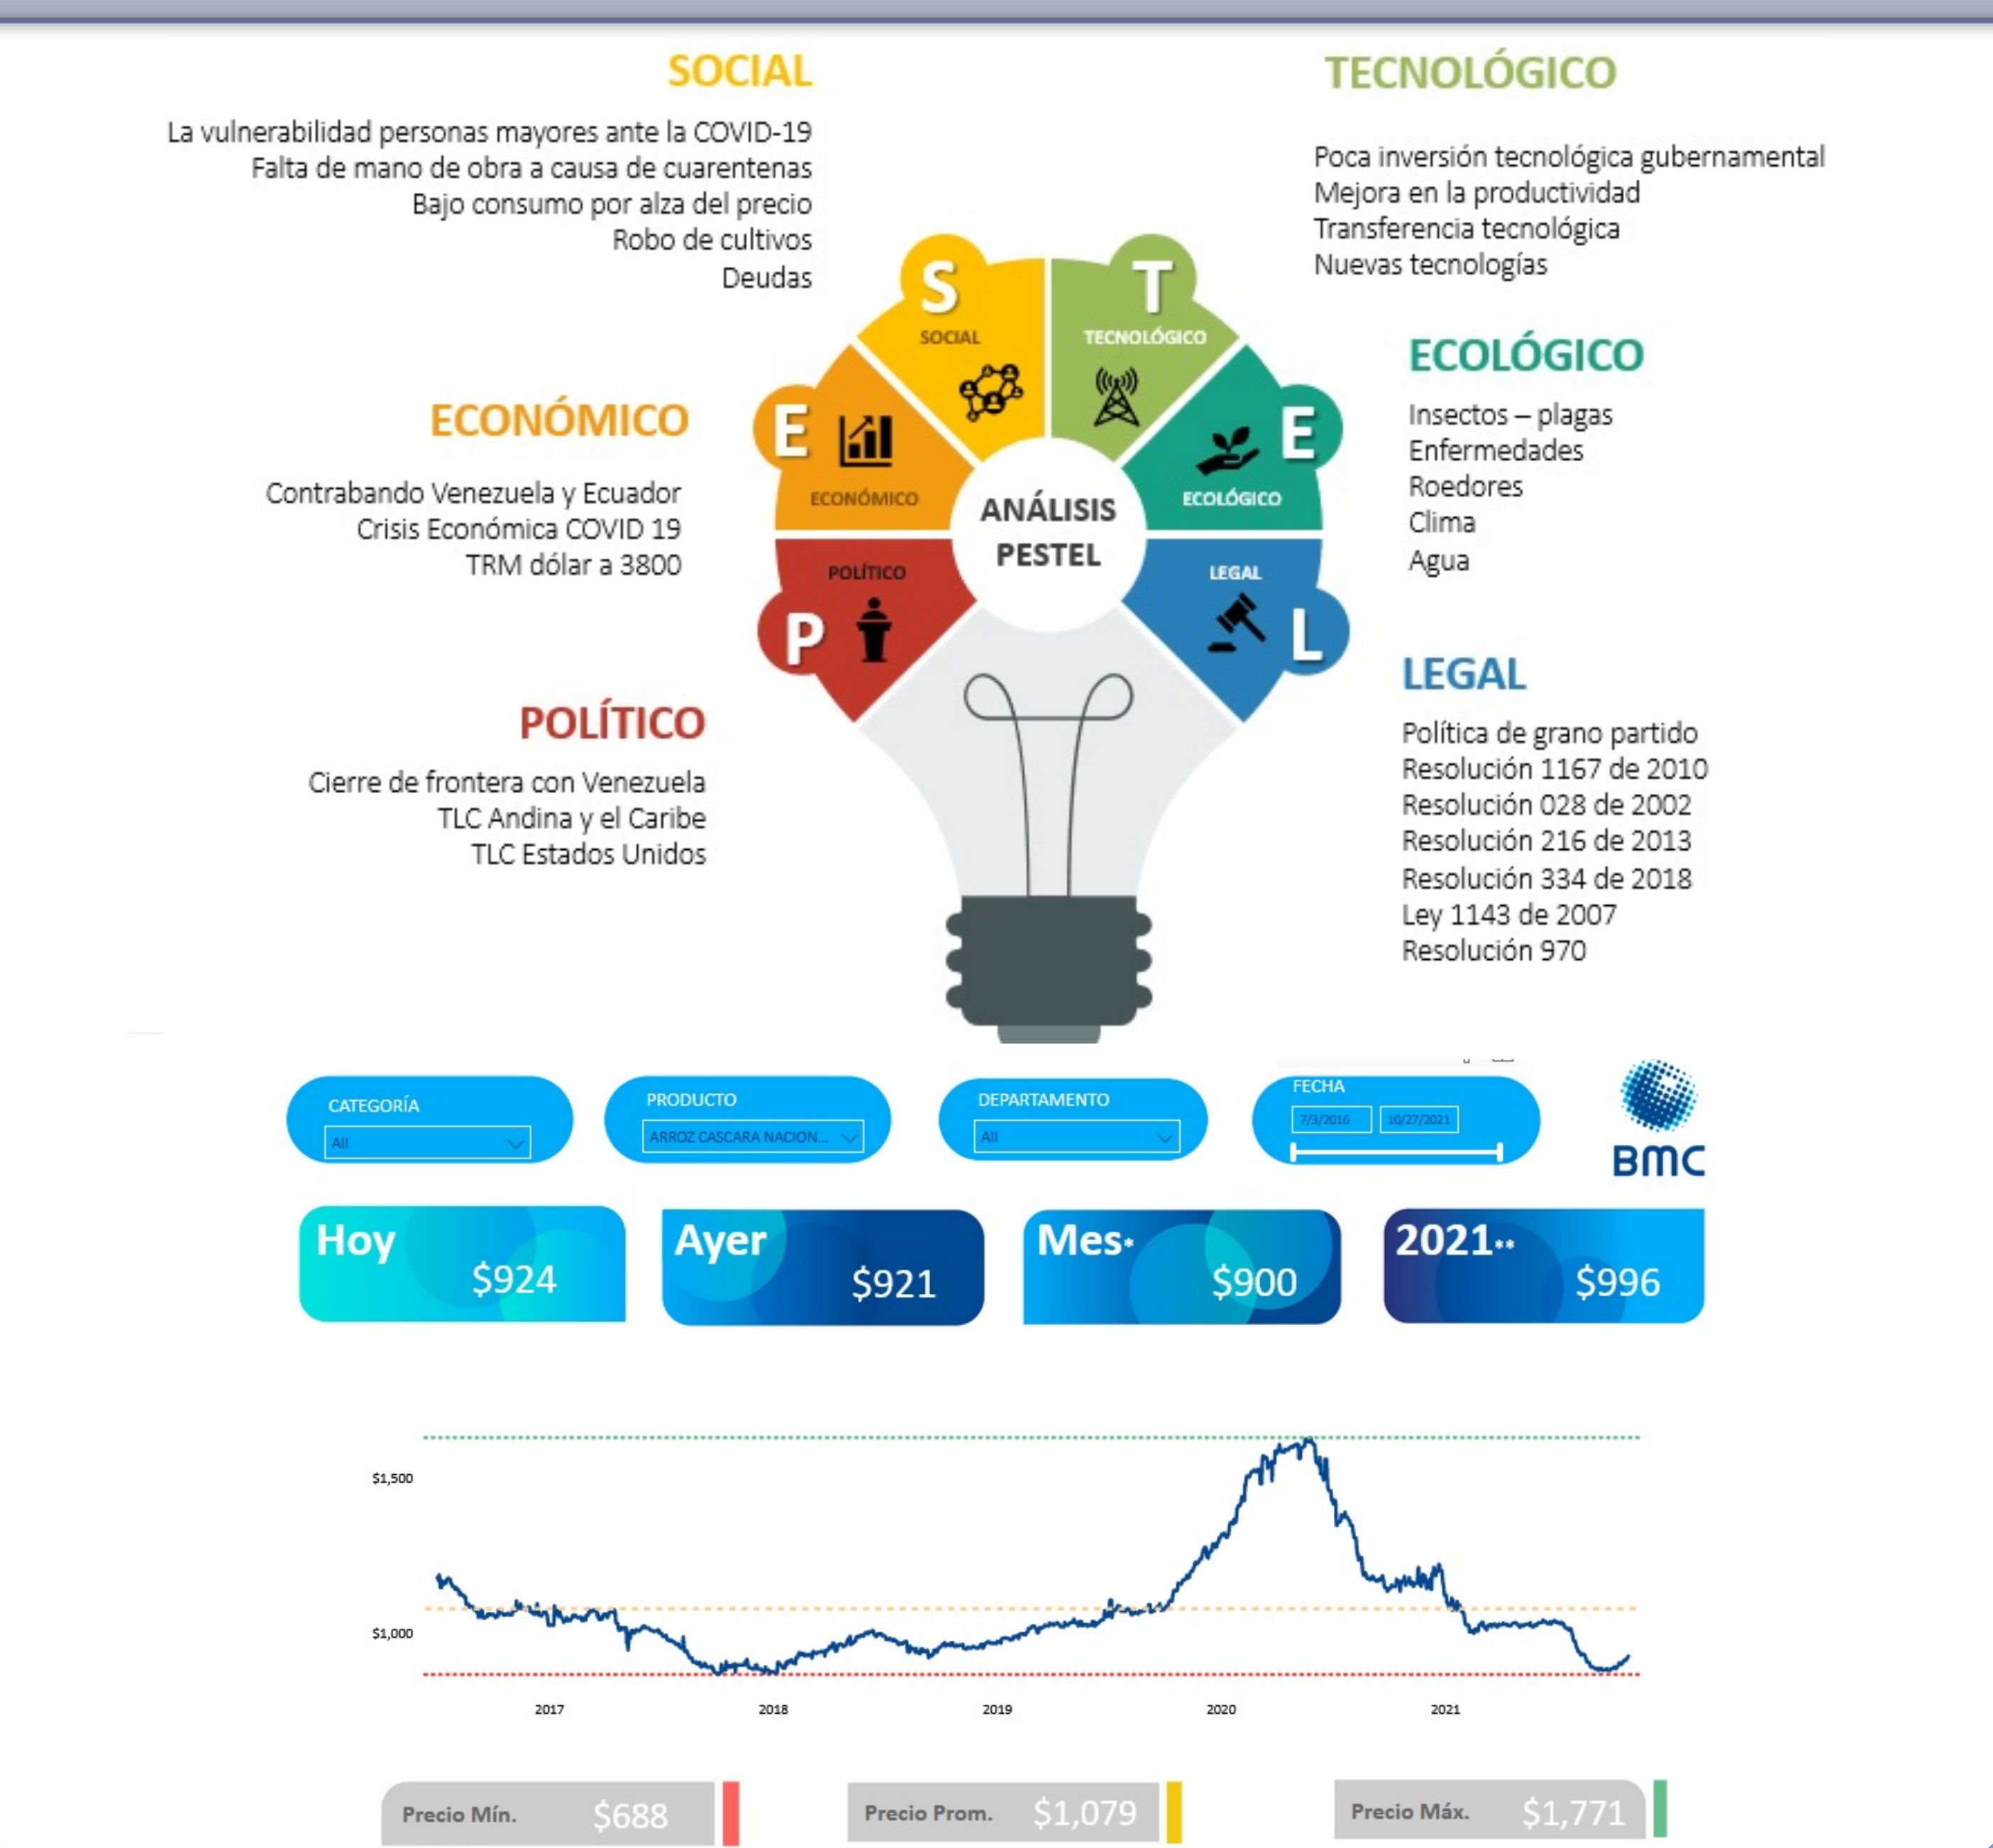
SOCIAL

La vulnerabilidad personas mayores ante la COVID-19
Falta de mano de obra a causa de cuarentenas
Bajo consumo por alza del precio
Robo de cultivos
Deudas

TECNOLÓGICO

Poca inversión tecnológica gubernamental
Mejora en la productividad
Transferencia tecnológica
Nuevas tecnologías

ECONÓMICO

Contrabando Venezuela y Ecuador
Crisis Económica COVID 19
TRM dólar a 3800

S SOCIAL
T TECNOLÓGICO
E ECONÓMICO
E ECOLÓGICO
ANÁLISIS PESTEL
P POLÍTICO
L LEGAL

ECOLÓGICO

Insectos – plagas
Enfermedades
Roedores
Clima
Agua

POLÍTICO

Cierre de frontera con Venezuela
TLC Andina y el Caribe
TLC Estados Unidos

LEGAL

Política de grano partido
Resolución 1167 de 2010
Resolución 028 de 2002
Resolución 216 de 2013
Resolución 334 de 2018
Ley 1143 de 2007
Resolución 970

CATEGORÍA
All
PRODUCTO
ARROZ CASCARA NACION...
DEPARTAMENTO
All
FECHA
7/3/2016 10/27/2021
BMC

Hoy $924
Ayer $921
Mes* $900
2021** $996

$1,500
$1,000
2017 2018 2019 2020 2021

Precio Mín. $688
Precio Prom. $1,079
Precio Máx. $1,771